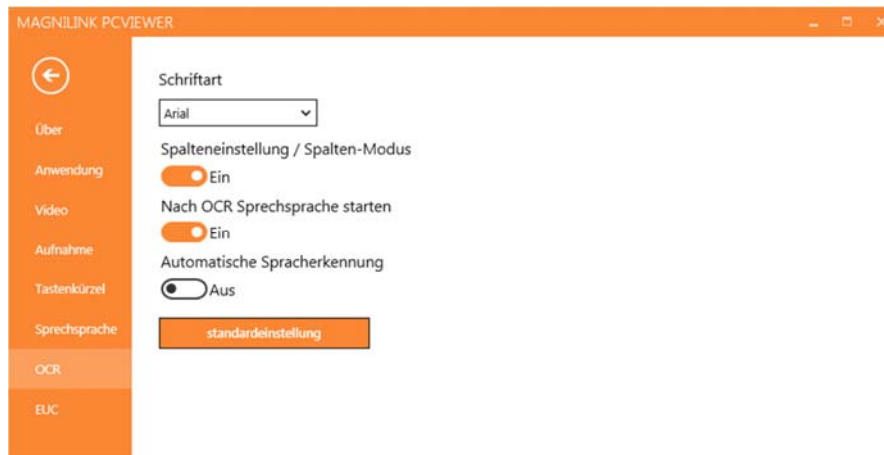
MAGNILINK PCVIEWER

Über
Anwendung
Video
Aufnahme
Tastenkürzel
Sprechsprache
OCR
EUC

Schriftart

Arial

Spalteneinstellung / Spalten-Modus

Ein

Nach OCR Sprechsprache starten

Ein

Automatische Spracherkennung

Aus

standardeinstellung